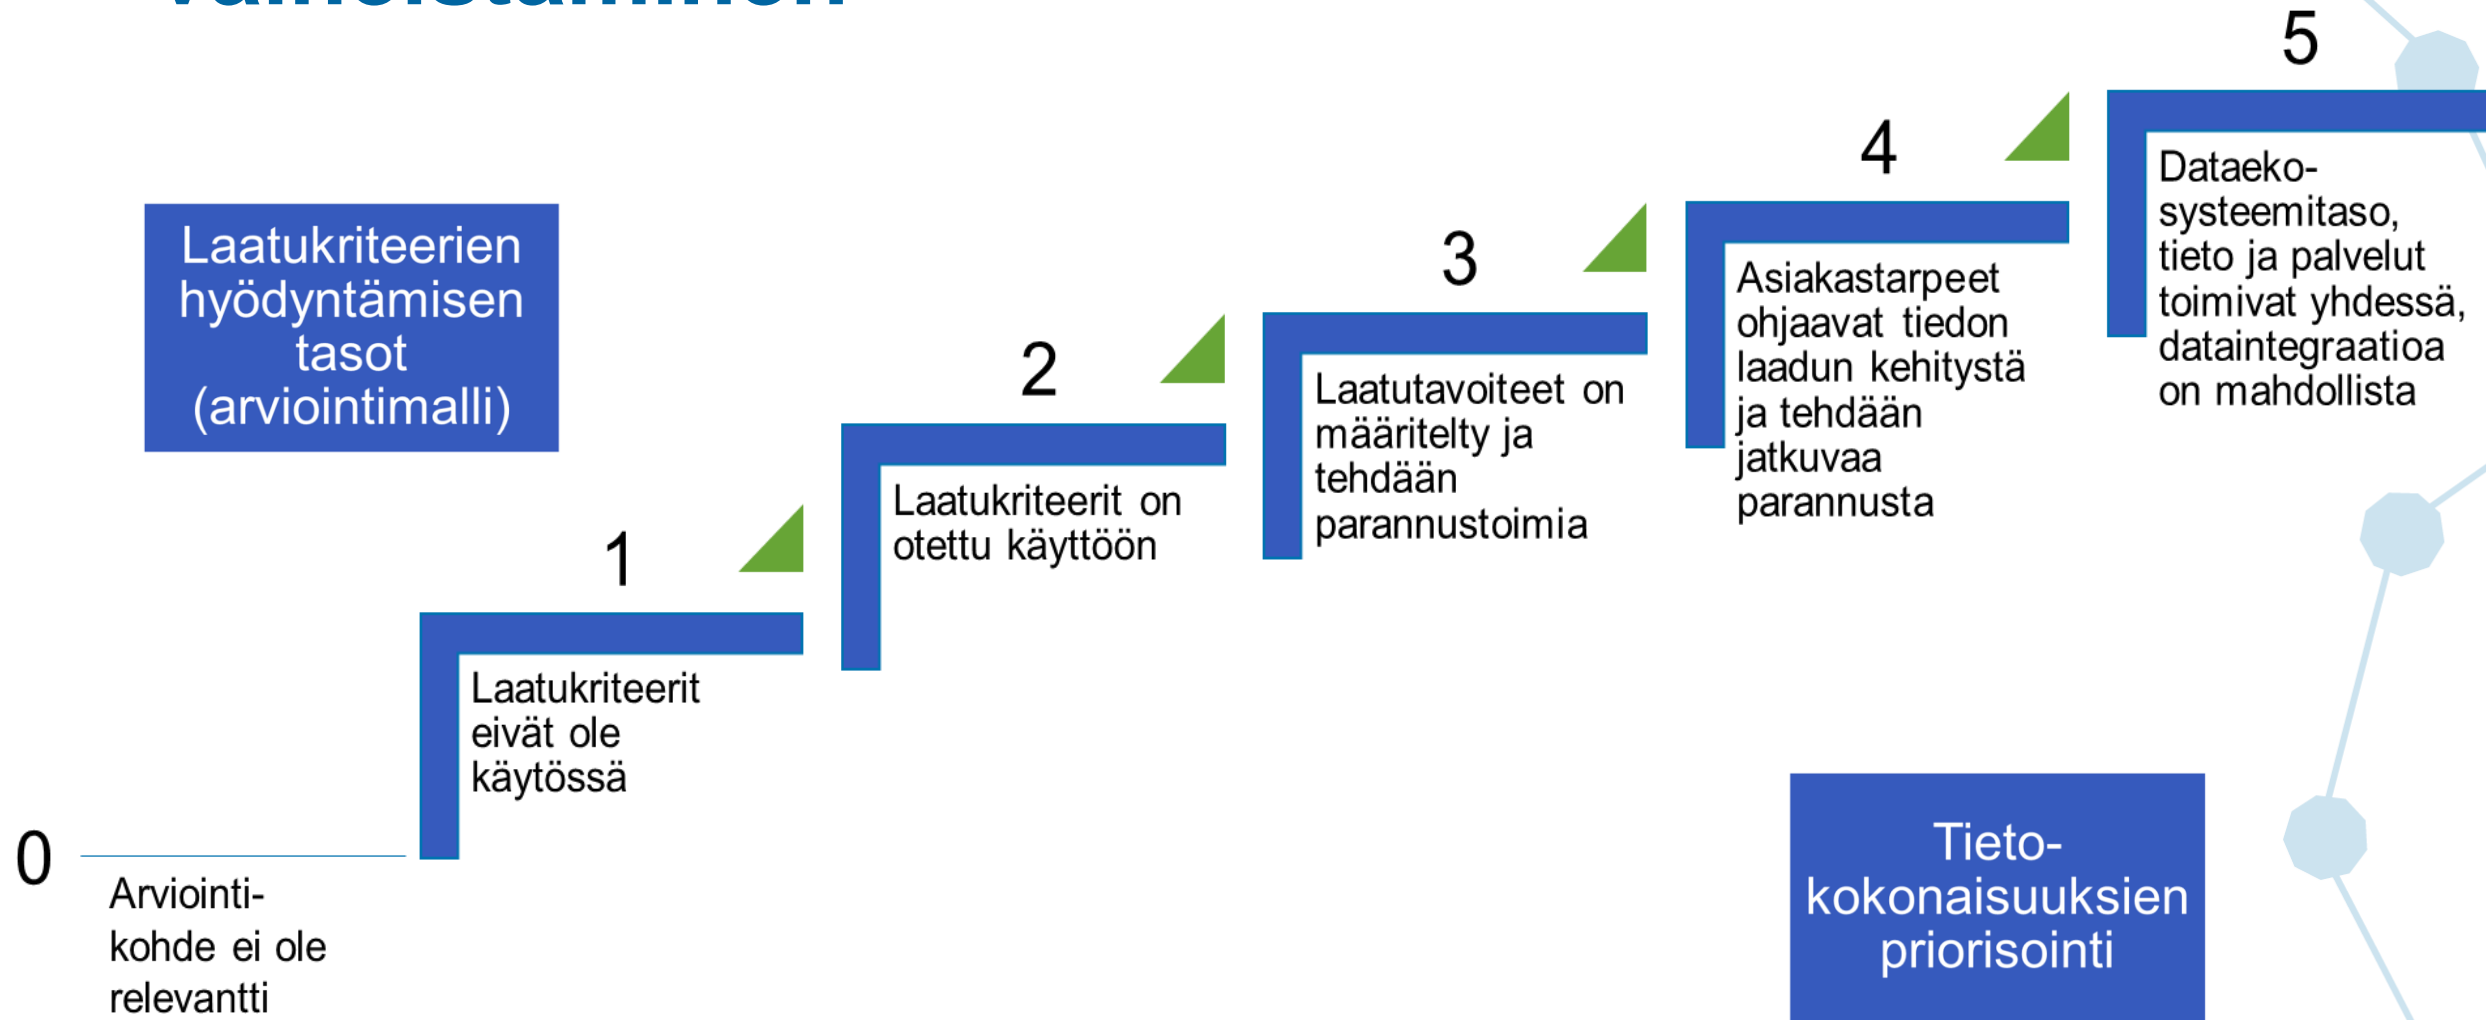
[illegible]

Laatukriteerien hyödyntämisen tasot (arviointimalli)

0

Arviointikohde ei ole relevantti

1

Laatukriteerit eivät ole käytössä

2

Laatukriteerit on otettu käyttöön

3

Laatutavoitteet on määritelty ja tehdään parannustoimia

4

Asiakastarpeet ohjaavat tiedon laadun kehitystä ja tehdään jatkuvaa parannusta

5

Dataekosysteemitaso, tieto ja palvelut toimivat yhdessä, dataintegraatioa on mahdollista

Tietokokonaisuuksien priorisointi